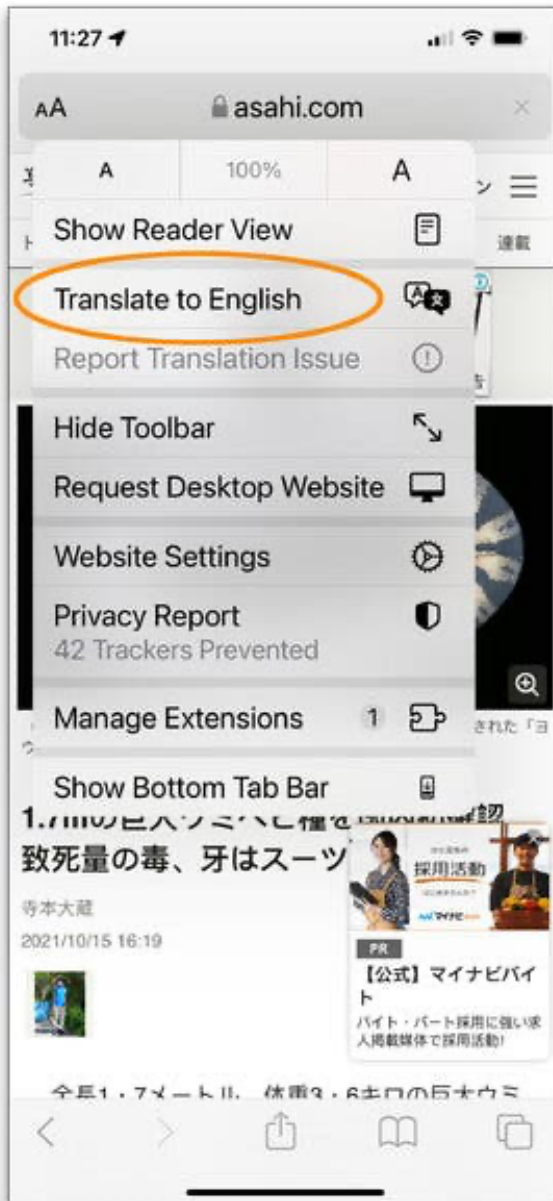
11:27

AA asahi.com

A 100% A

Show Reader View

Translate to English

Report Translation Issue

Hide Toolbar

Request Desktop Website

Website Settings

Privacy Report
42 Trackers Prevented

Manage Extensions 1

Show Bottom Tab Bar

連載

された「ヨ

1.7mの巨大ウミヘビ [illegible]
致死量の毒、牙はスーツ

寺本大蔵
2021/10/15 16:19

採用活動
マイナビ

PR
【公式】マイナビバイト
バイト・パート採用に強い求人掲載媒体で採用活動!

全長1・7メートル、体重3・6キロの巨大ウミ